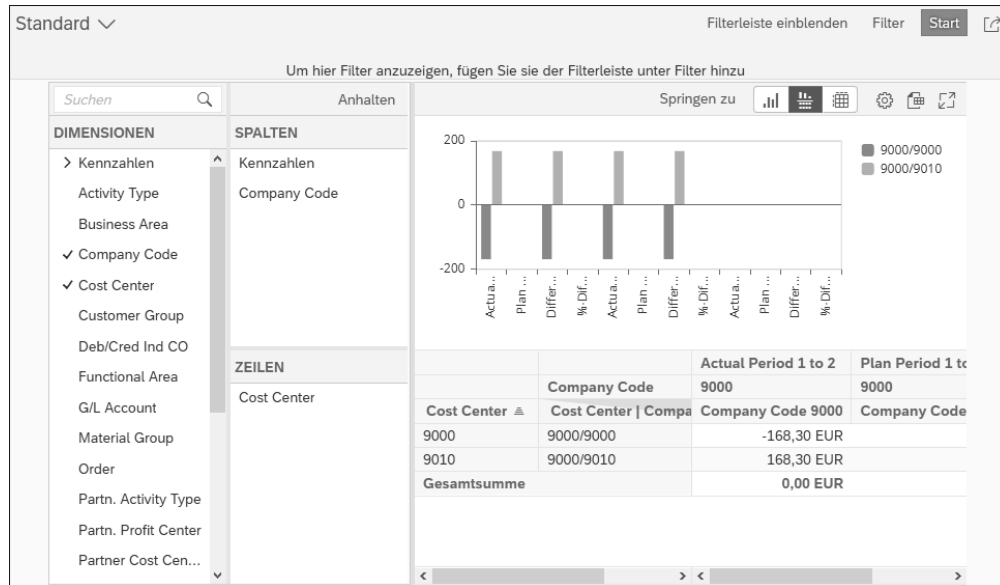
Standard ∨

Filterleiste einblenden Filter Start

Um hier Filter anzuzeigen, fügen Sie sie der Filterleiste unter Filter hinzu

Suchen

Anhalten

Springen zu

DIMENSIONEN

> Kennzahlen
Activity Type
Business Area
✓ Company Code
✓ Cost Center
Customer Group
Deb/Cred Ind CO
Functional Area
G/L Account
Material Group
Order
Partn. Activity Type
Partn. Profit Center
Partner Cost Cen...

SPALTEN

Kennzahlen
Company Code

ZEILEN

Cost Center

200
0
-200

Actua... Plan ... Differ... %-Dif... Actua... Plan ... Differ... %-Dif... Actua... Plan ... Differ... %-Dif...

9000/9000
9000/9010

| | | Actual Period 1 to 2 | Plan Period 1 t |
|---|---|---|---|
| | Company Code | 9000 | 9000 |
| Cost Center ≜ | Cost Center \| Compa | Company Code 9000 | Company Code |
| 9000 | 9000/9000 | -168,30 EUR | |
| 9010 | 9000/9010 | 168,30 EUR | |
| Gesamtsumme | | 0,00 EUR | |